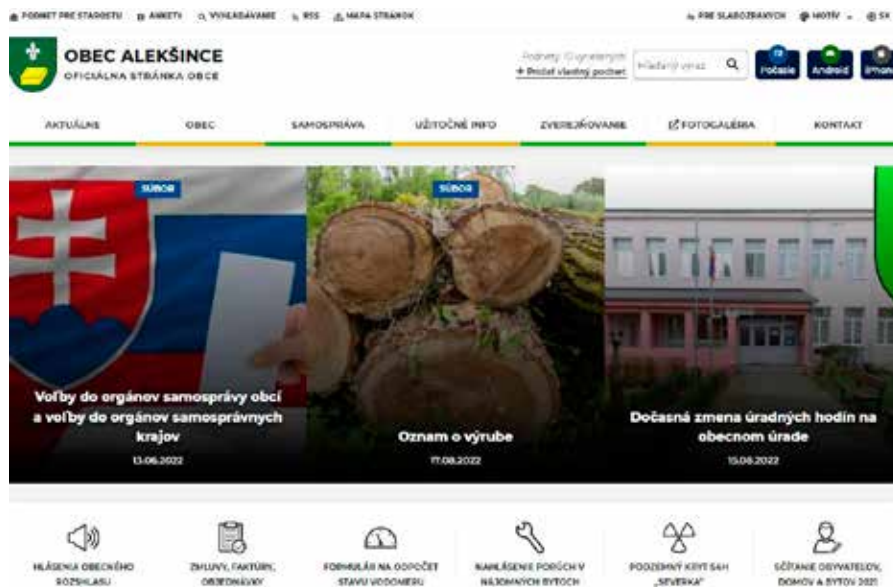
PODNET PRE STAROSTU ANKETY VYHĽADÁVANIE RSS MAPA STRÁNOK PRE SLABOZRAKÝCH MOTÍV SK

OBEC ALEKŠINCE
OFICIÁLNA STRÁNKA OBCE

Podnety: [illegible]
+ Pridať vlastný podnet
Hľadaný výraz
Počasie Android iPhone

AKTUÁLNE OBEC SAMOSPRÁVA UŽITOČNÉ INFO ZVEREJŇOVANIE FOTOGALÉRIA KONTAKT

SÚBOR
Voľby do orgánov samosprávy obcí a voľby do orgánov samosprávnych krajov
13.06.2022

SÚBOR
Oznam o výrube
17.08.2022

Dočasná zmena úradných hodín na obecnom úrade
15.08.2022

HLÁSENIA OBECNÉHO ROZHLASU
ZMLUVY, FAKTÚRY, OBJEDNÁVKY
FORMULÁR NA ODPOČET STAVU VODOMERU
NAHLÁSENIE PORÚCH V NÁJOMNÝCH BYTOCH
PODZEMNÝ KRYT SAH „SEVERKA"
SČÍTANIE OBYVATEĽOV, DOMOV A BYTOV 2021